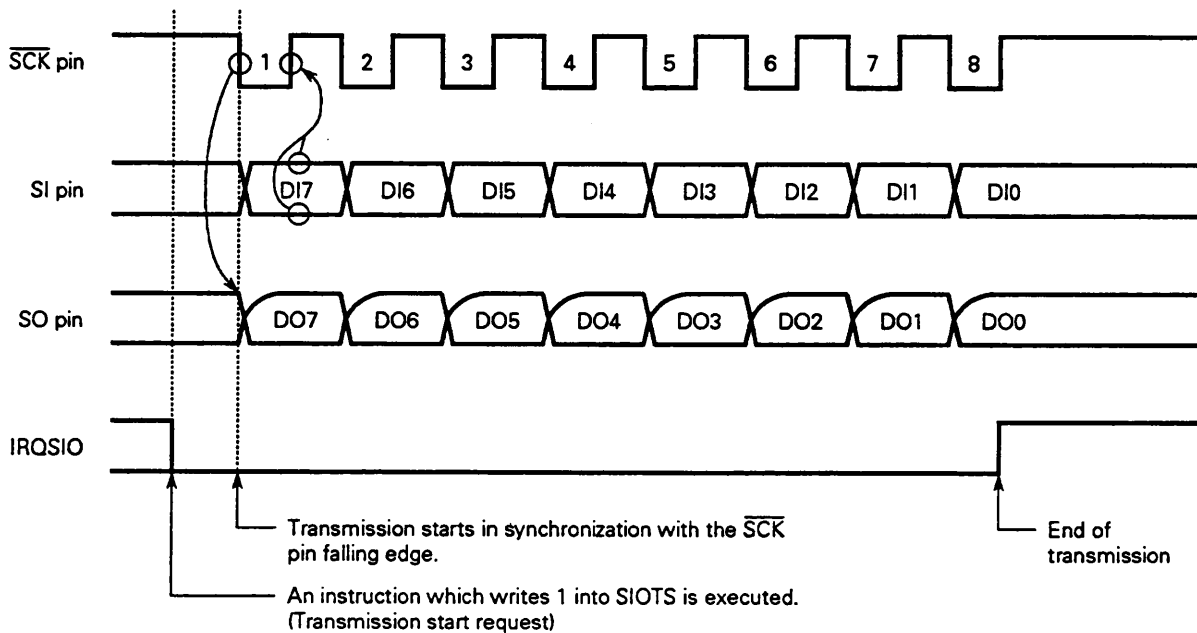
$\overline{SCK}$ pin

1 2 3 4 5 6 7 8

SI pin

DI7 DI6 DI5 DI4 DI3 DI2 DI1 DI0

SO pin

DO7 DO6 DO5 DO4 DO3 DO2 DO1 DO0

IRQSIO

Transmission starts in synchronization with the $\overline{SCK}$ pin falling edge.

End of transmission

An instruction which writes 1 into SIOTS is executed. (Transmission start request)